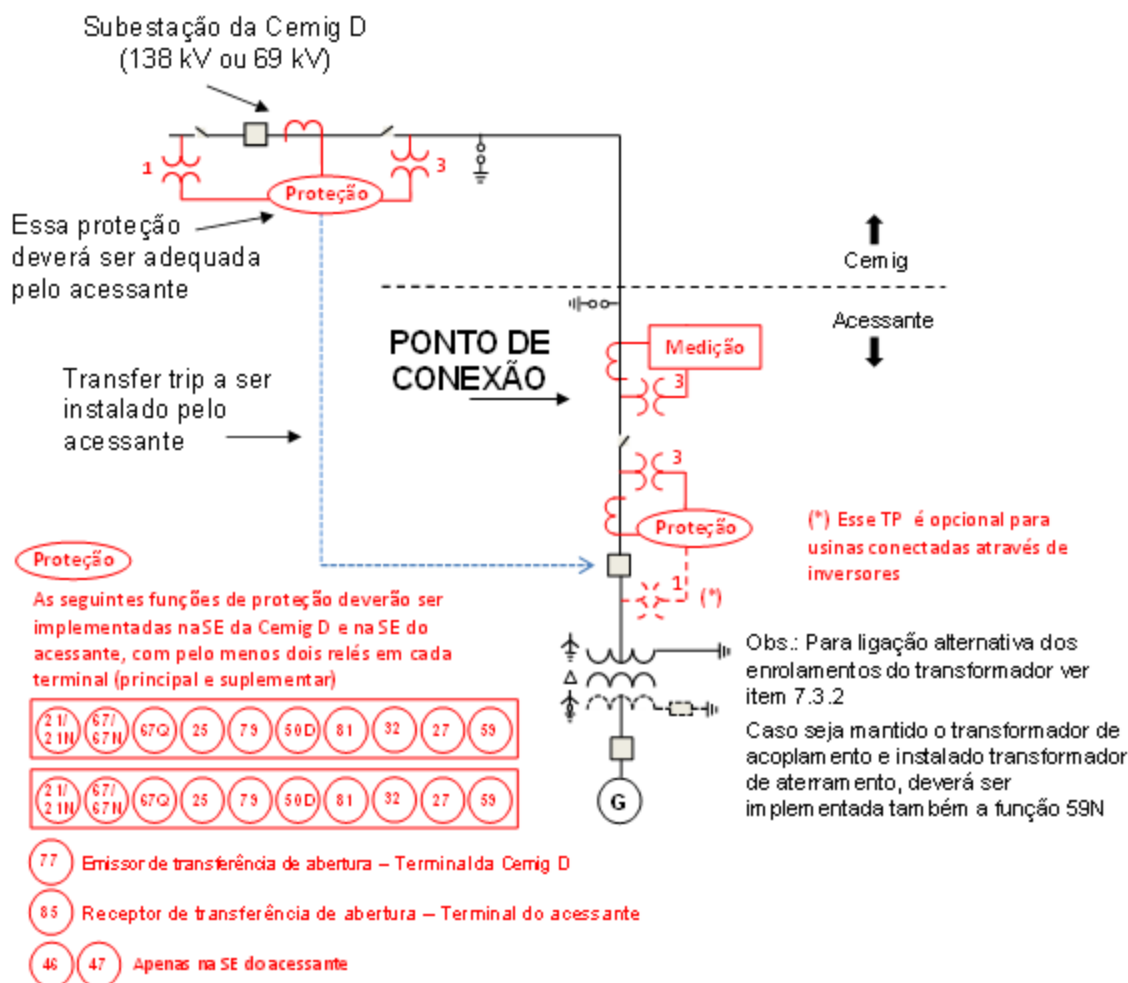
Subestação da Cemig D
(138 kV ou 69 kV)

1

3

Proteção

Essa proteção deverá ser adequada pelo acessante

Cemig

Acessante

PONTO DE CONEXÃO

Medição

3

Transfer trip a ser instalado pelo acessante

3

Proteção

(*) Esse TP é opcional para usinas conectadas através de inversores

1

(*)

Proteção

As seguintes funções de proteção deverão ser implementadas naSE da Cemig D e na SE do acessante, com pelo menos dois relés em cada terminal (principal e suplementar)

| 21/21N | 67/67N | 67Q | 25 | 79 | 50D | 81 | 32 | 27 | 59 |
|---|---|---|---|---|---|---|---|---|---|
| 21/21N | 67/67N | 67Q | 25 | 79 | 50D | 81 | 32 | 27 | 59 |

Obs.: Para ligação alternativa dos enrolamentos do transformador ver item 7.3.2

Caso seja mantido o transformador de acoplamento e instalado transformador de aterramento, deverá ser implementada também a função 59N

G

77 Emissor de transferência de abertura – Terminal da Cemig D

85 Receptor de transferência de abertura – Terminal do acessante

46 47 Apenas na SE do acessante